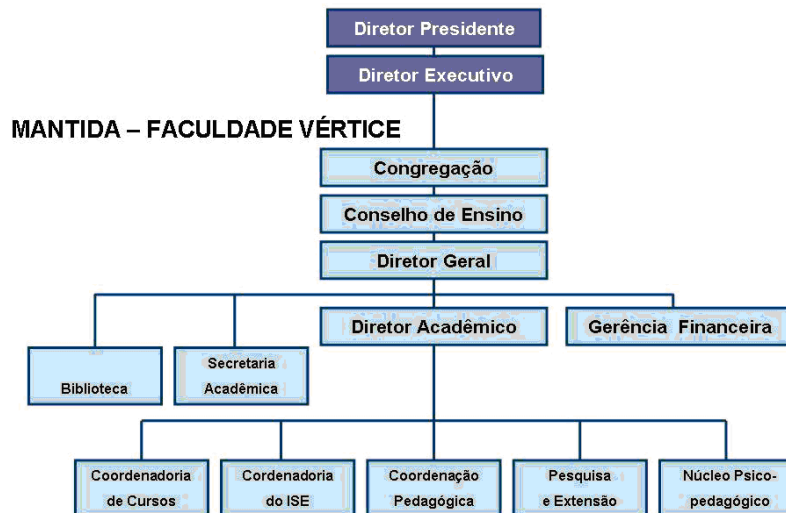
Diretor Presidente

Diretor Executivo

MANTIDA – FACULDADE VÉRTICE

Congregação

Conselho de Ensino

Diretor Geral

Diretor Acadêmico

Gerência Financeira

Biblioteca

Secretaria Acadêmica

Coordenadoria de Cursos

Cordenadoria do ISE

Coordenação Pedagógica

Pesquisa e Extensão

Núcleo Psicopedagógico